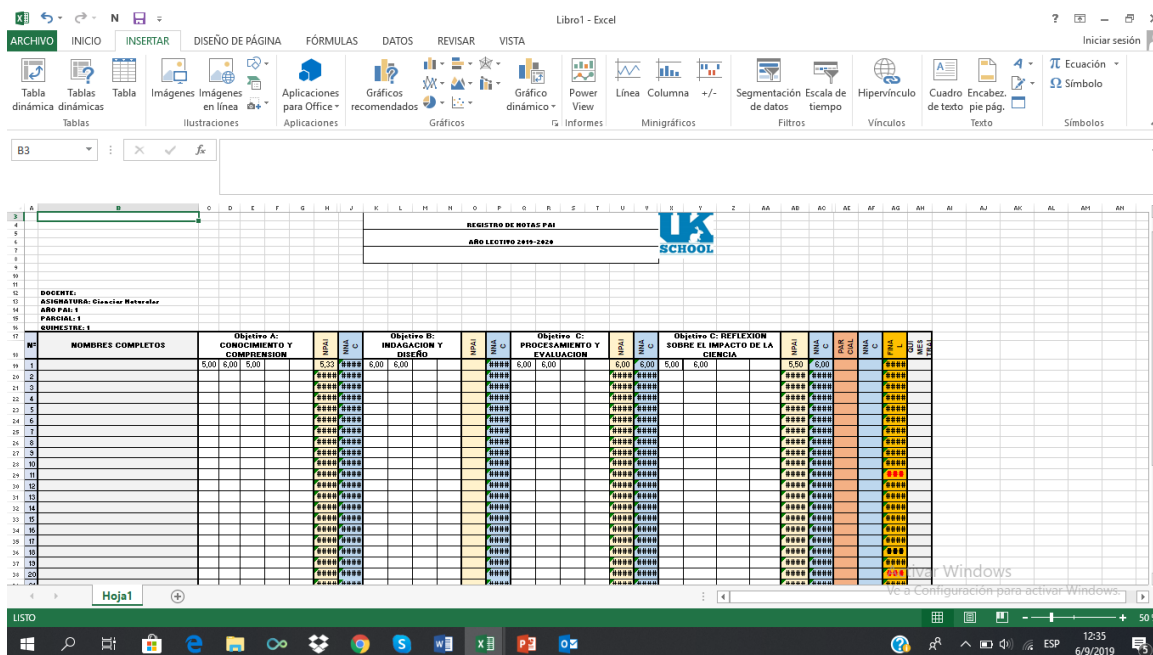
Libro1 - Excel

ARCHIVO INICIO INSERTAR DISEÑO DE PÁGINA FÓRMULAS DATOS REVISAR VISTA Iniciar sesión

Tabla dinámica | Tablas dinámicas | Tabla | Imágenes | Imágenes en línea | Aplicaciones para Office | Gráficos recomendados | Gráfico dinámico | Power View | Línea | Columna | +/- | Segmentación de datos | Escala de tiempo | Hipervínculo | Cuadro de texto | Encabez. pie pág. | Ecuación | Símbolo

Tablas | Ilustraciones | Aplicaciones | Gráficos | Informes | Minigráficos | Filtros | Vínculos | Texto | Símbolos

B3

REGISTRO DE NOTAS PAI

AÑO LECTIVO 2019-2020

UK SCHOOL

DOCENTE:
ASIGNATURA: Ciencias Naturales
AÑO PAI: 1
PARCIAL: 1
QUIMESTRE: 1

| Nº | NOMBRES COMPLETOS | Objetivo A: CONOCIMIENTO Y COMPRENSION | | | | NPAI | NNAC | Objetivo B: INDAGACION Y DISEÑO | | | | NPAI | NNAC | Objetivo C: PROCESAMIENTO Y EVALUACION | | | | NPAI | NNAC | Objetivo C: REFLEXION SOBRE EL IMPACTO DE LA CIENCIA | | | | NPAI | NNAC | PARCIAL | NNAC | PNAL | QUIMESTRAL |
|---|---|---|---|---|---|---|---|---|---|---|---|---|---|---|---|---|---|---|---|---|---|---|---|---|---|---|---|---|---|
| 1 | | 5,00 | 6,00 | 5,00 | | 5,33 | #### | 6,00 | 6,00 | | | | #### | 6,00 | 6,00 | | | 6,00 | 6,00 | 5,00 | 6,00 | | | 5,50 | 6,00 | | | #### | |
| 2 | | | | | | #### | #### | | | | | | #### | | | | | #### | #### | | | | | #### | #### | | | #### | |
| 3 | | | | | | #### | #### | | | | | | #### | | | | | #### | #### | | | | | #### | #### | | | #### | |
| 4 | | | | | | #### | #### | | | | | | #### | | | | | #### | #### | | | | | #### | #### | | | #### | |
| 5 | | | | | | #### | #### | | | | | | #### | | | | | #### | #### | | | | | #### | #### | | | #### | |
| 6 | | | | | | #### | #### | | | | | | #### | | | | | #### | #### | | | | | #### | #### | | | #### | |
| 7 | | | | | | #### | #### | | | | | | #### | | | | | #### | #### | | | | | #### | #### | | | #### | |
| 8 | | | | | | #### | #### | | | | | | #### | | | | | #### | #### | | | | | #### | #### | | | #### | |
| 9 | | | | | | #### | #### | | | | | | #### | | | | | #### | #### | | | | | #### | #### | | | #### | |
| 10 | | | | | | #### | #### | | | | | | #### | | | | | #### | #### | | | | | #### | #### | | | #### | |
| 11 | | | | | | #### | #### | | | | | | #### | | | | | #### | #### | | | | | #### | #### | | | ### | |
| 12 | | | | | | #### | #### | | | | | | #### | | | | | #### | #### | | | | | #### | #### | | | #### | |
| 13 | | | | | | #### | #### | | | | | | #### | | | | | #### | #### | | | | | #### | #### | | | #### | |
| 14 | | | | | | #### | #### | | | | | | #### | | | | | #### | #### | | | | | #### | #### | | | #### | |
| 15 | | | | | | #### | #### | | | | | | #### | | | | | #### | #### | | | | | #### | #### | | | #### | |
| 16 | | | | | | #### | #### | | | | | | #### | | | | | #### | #### | | | | | #### | #### | | | #### | |
| 17 | | | | | | #### | #### | | | | | | #### | | | | | #### | #### | | | | | #### | #### | | | #### | |
| 18 | | | | | | #### | #### | | | | | | #### | | | | | #### | #### | | | | | #### | #### | | | ### | |
| 19 | | | | | | #### | #### | | | | | | #### | | | | | #### | #### | | | | | #### | #### | | | #### | |
| 20 | | | | | | #### | #### | | | | | | #### | | | | | #### | #### | | | | | #### | #### | | | ### | |

Hoja1

LISTO

Activar Windows
Ve a Configuración para activar Windows.

ESP 12:35 6/9/2019